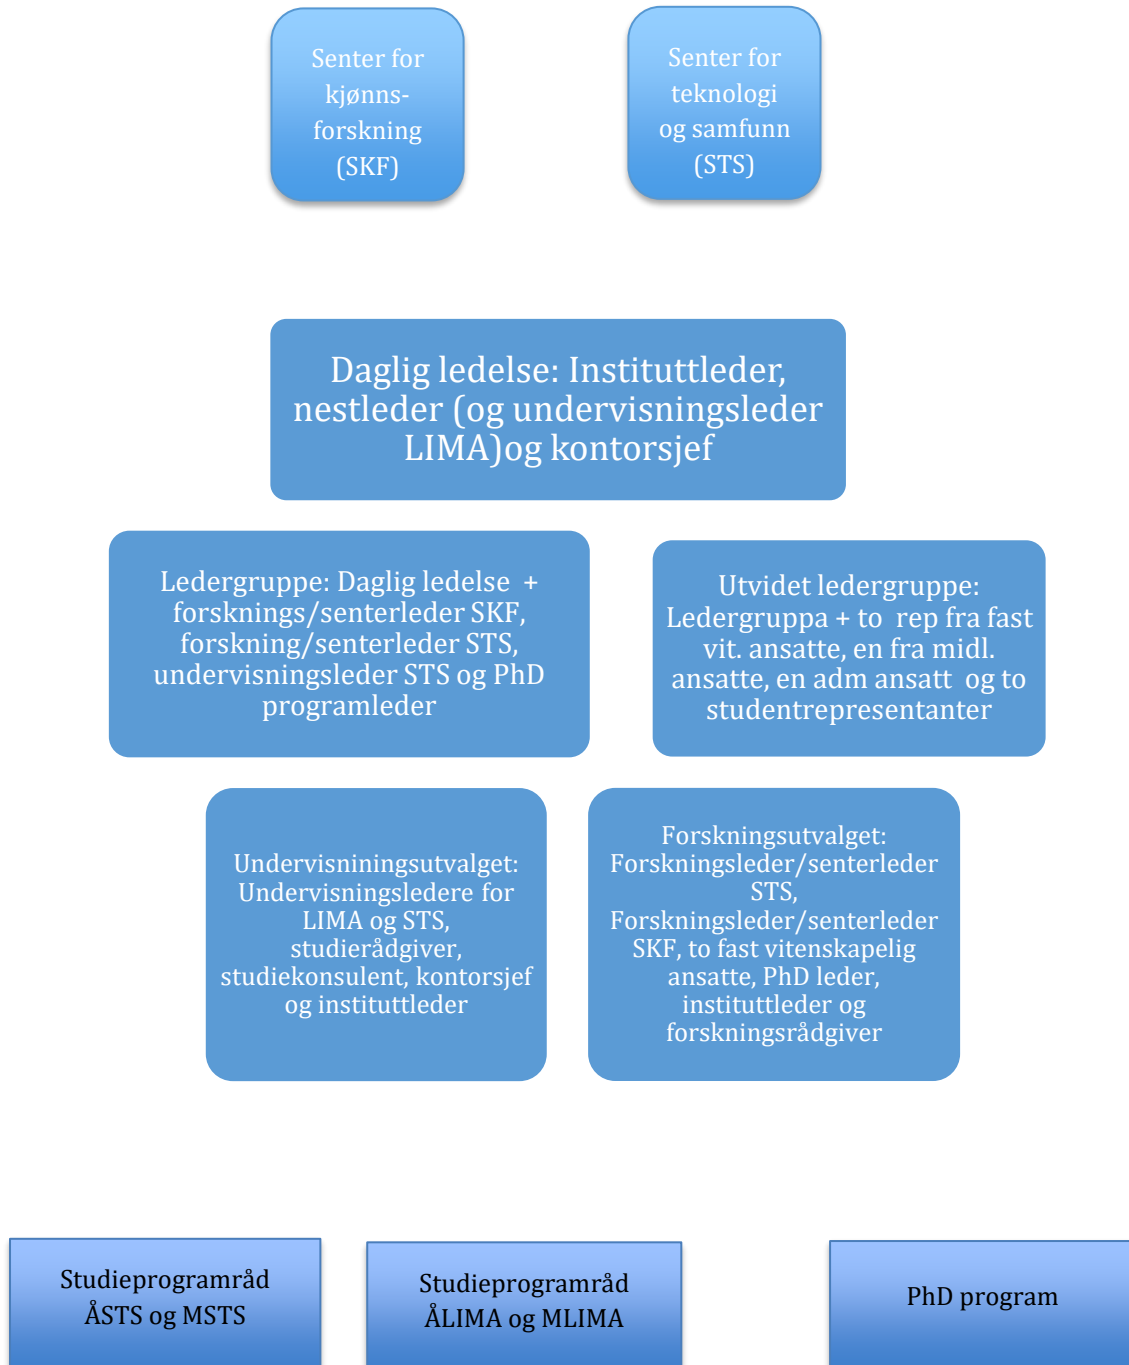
Senter for kjønns-forskning (SKF)

Senter for teknologi og samfunn (STS)

Daglig ledelse: Instituttleder, nestleder (og undervisningsleder LIMA)og kontorsjef

Ledergruppe: Daglig ledelse + forsknings/senterleder SKF, forskning/senterleder STS, undervisningsleder STS og PhD programleder

Utvidet ledergruppe: Ledergruppa + to rep fra fast vit. ansatte, en fra midl. ansatte, en adm ansatt og to studentrepresentanter

Undervisniningsutvalget: Undervisningsledere for LIMA og STS, studierådgiver, studiekonsulent, kontorsjef og instituttleder

Forskningsutvalget: Forskningsleder/senterleder STS, Forskningsleder/senterleder SKF, to fast vitenskapelig ansatte, PhD leder, instituttleder og forskningsrådgiver

Studieprogramråd ÅSTS og MSTS

Studieprogramråd ÅLIMA og MLIMA

PhD program